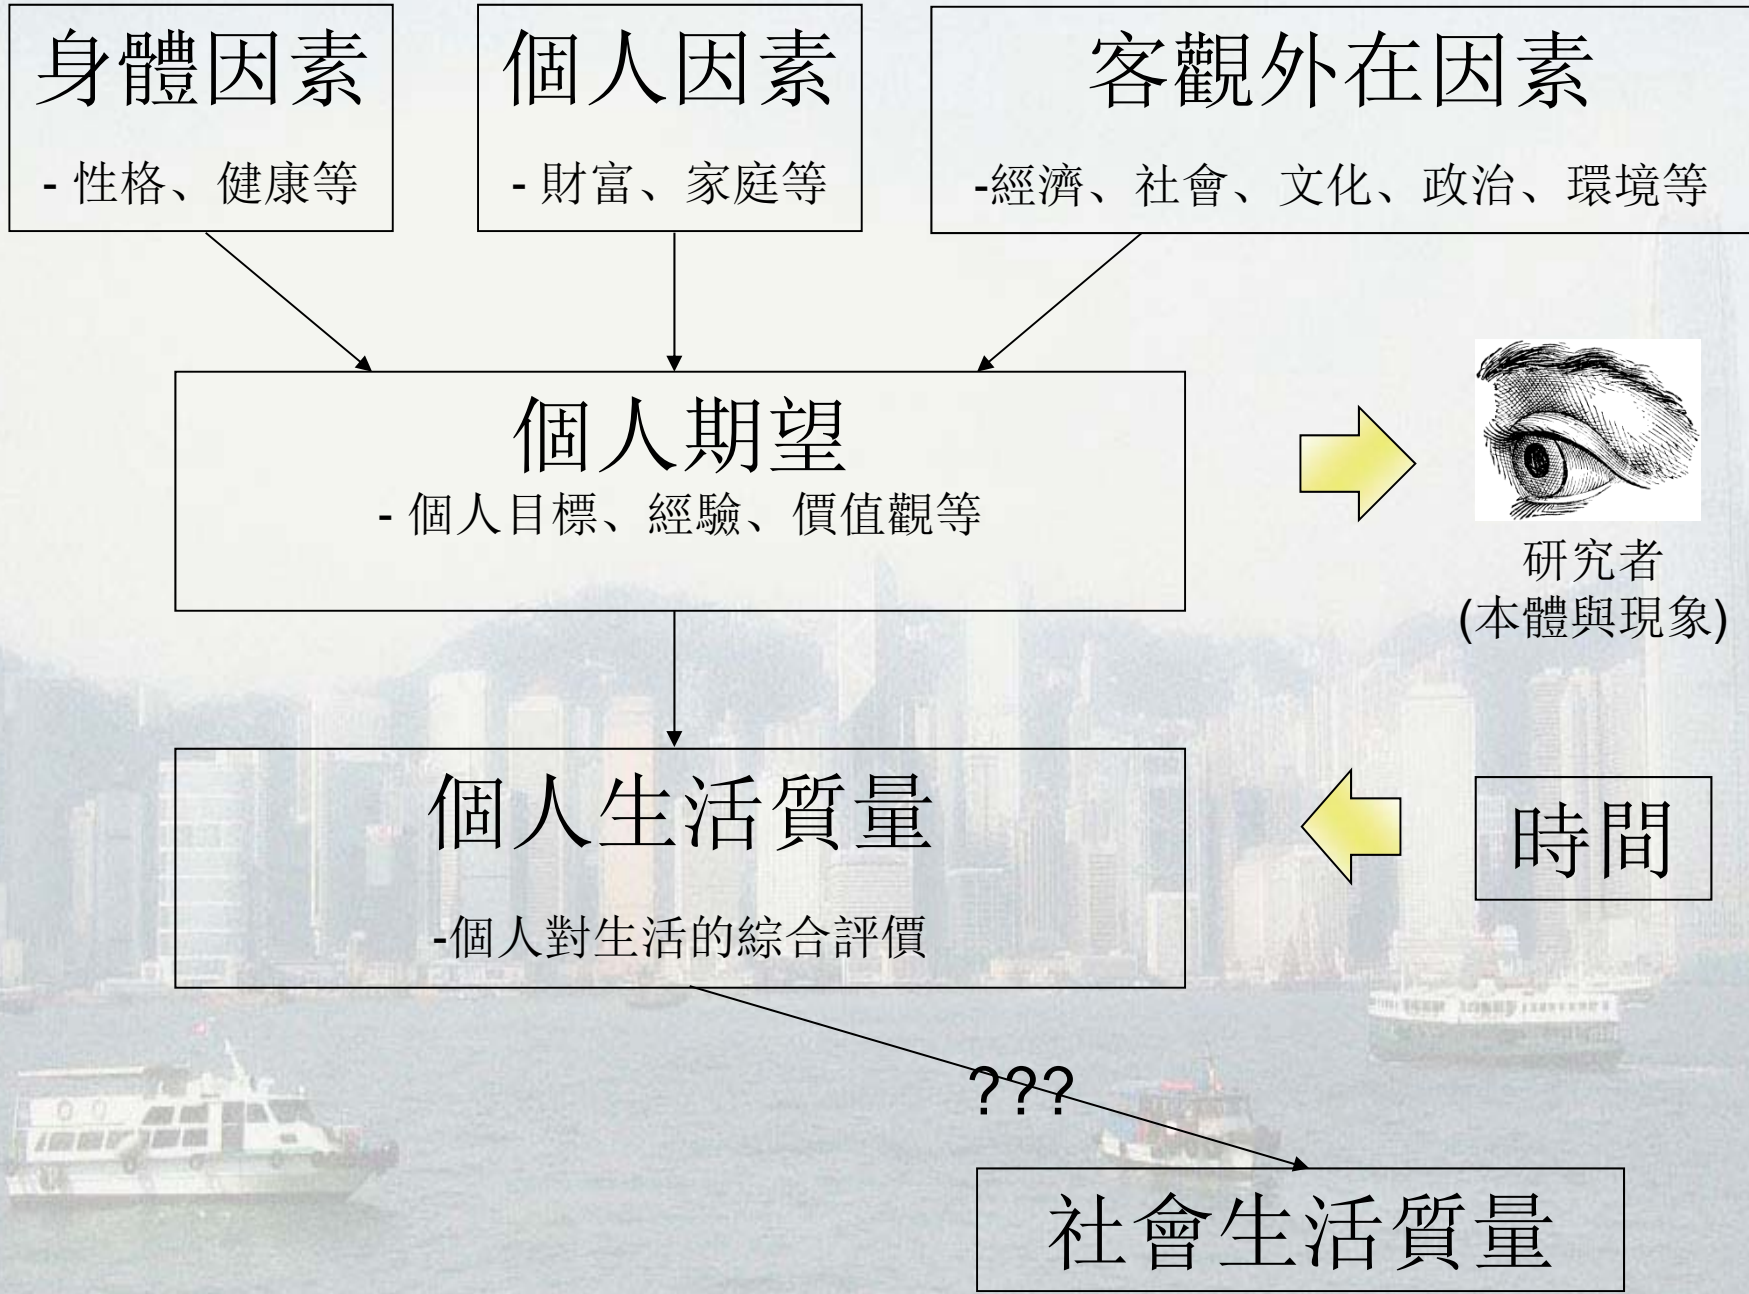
身體因素
- 性格、健康等

個人因素
- 財富、家庭等

客觀外在因素
-經濟、社會、文化、政治、環境等

個人期望
- 個人目標、經驗、價值觀等

研究者
(本體與現象)

個人生活質量
-個人對生活的綜合評價

時間

???

社會生活質量